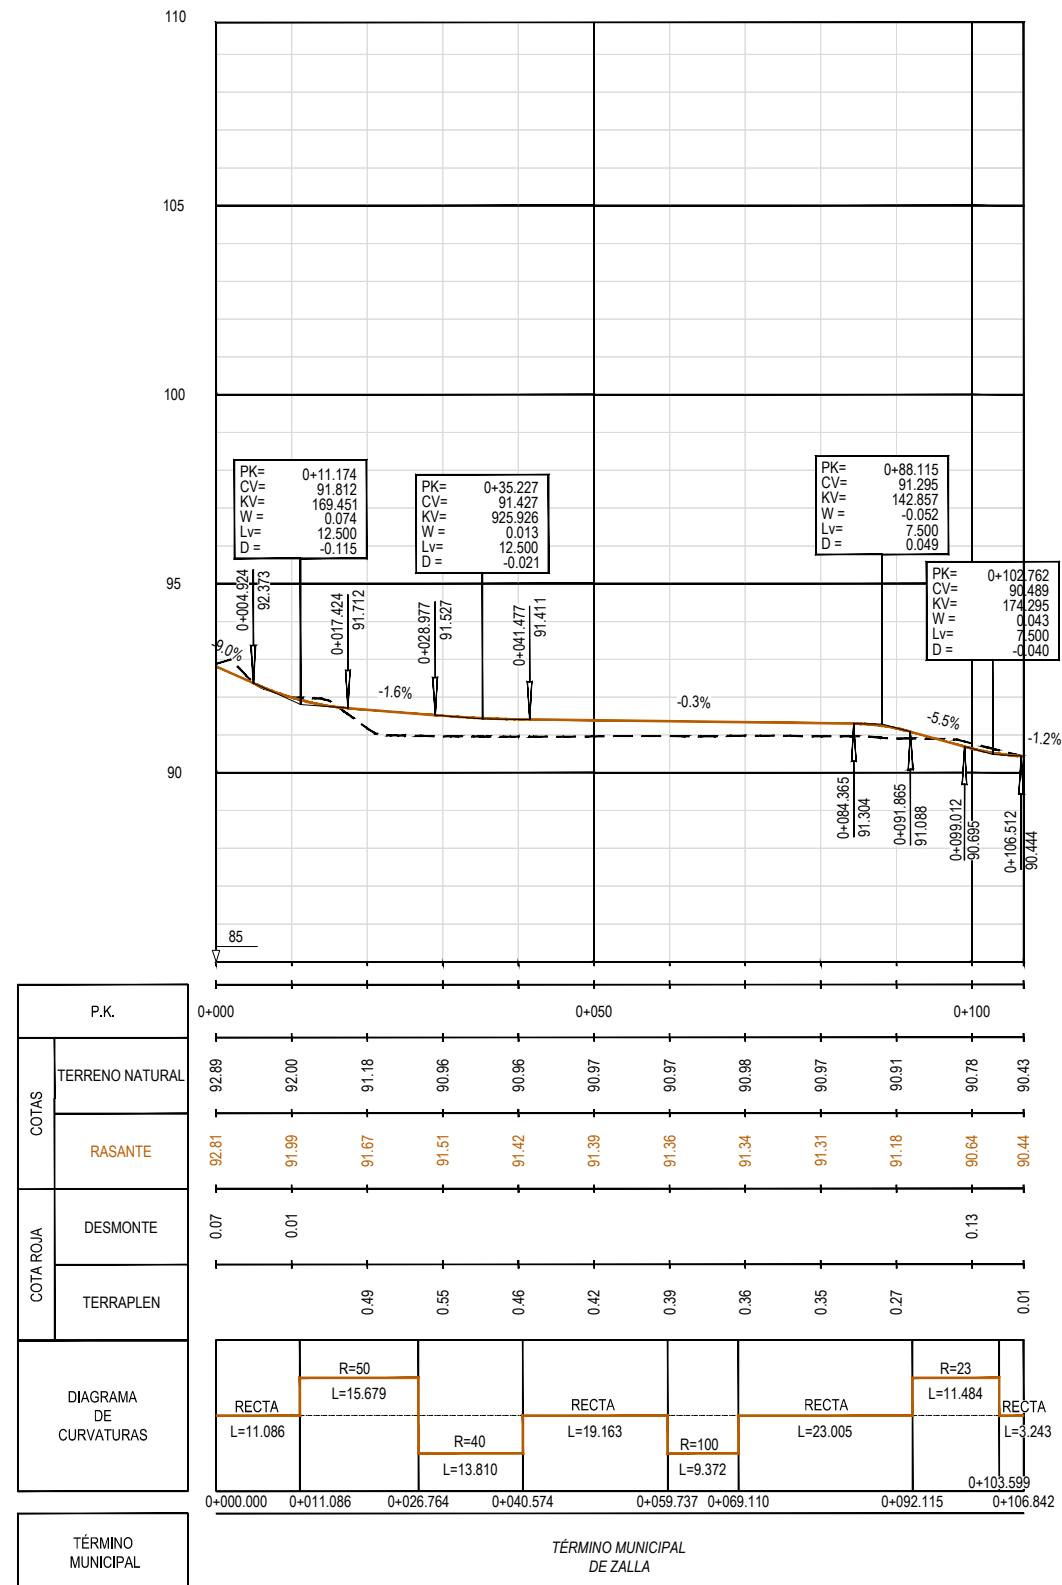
110

105

100

95

90

85

PK= 0+11.174
CV= 91.812
KV= 169.451
W = 0.074
Lv= 12.500
D = -0.115

PK= 0+35.227
CV= 91.427
KV= 925.926
W = 0.013
Lv= 12.500
D = -0.021

PK= 0+88.115
CV= 91.295
KV= 142.857
W = -0.052
Lv= 7.500
D = 0.049

PK= 0+102.762
CV= 90.489
KV= 174.295
W = 0.043
Lv= 7.500
D = -0.040

-9.0%
0+004.924
92.373
0+017.424
91.712
-1.6%
0+028.977
91.527
0+041.477
91.411
-0.3%
-5.5%
-1.2%
0+084.365
91.304
0+091.865
91.088
0+099.012
90.695
0+106.512
90.444

| P.K. | | 0+000 | | | | | 0+050 | | | | | 0+100 | |
|---|---|---|---|---|---|---|---|---|---|---|---|---|---|
| COTAS | TERRENO NATURAL | 92.89 | 92.00 | 91.18 | 90.96 | 90.96 | 90.97 | 90.97 | 90.98 | 90.97 | 90.91 | 90.78 | 90.43 |
| | RASANTE | 92.81 | 91.99 | 91.67 | 91.51 | 91.42 | 91.39 | 91.36 | 91.34 | 91.31 | 91.18 | 90.64 | 90.44 |
| COTA ROJA | DESMONTE | 0.07 | 0.01 | | | | | | | | | 0.13 | |
| | TERRAPLEN | | | 0.49 | 0.55 | 0.46 | 0.42 | 0.39 | 0.36 | 0.35 | 0.27 | | 0.01 |

DIAGRAMA DE CURVATURAS

RECTA L=11.086
R=50 L=15.679
R=40 L=13.810
RECTA L=19.163
R=100 L=9.372
RECTA L=23.005
R=23 L=11.484
RECTA L=3.243
0+103.599

0+000.000 0+011.086 0+026.764 0+040.574 0+059.737 0+069.110 0+092.115 0+106.842

TÉRMINO MUNICIPAL

TÉRMINO MUNICIPAL DE ZALLA